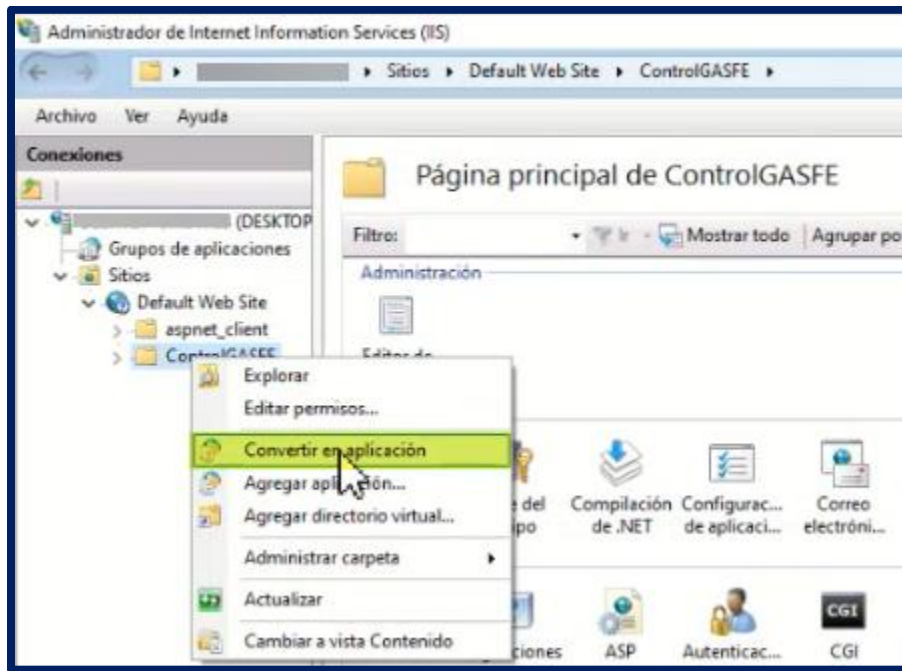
Administrador de Internet Information Services (IIS)

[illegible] ▸ Sitios ▸ Default Web Site ▸ ControlGASFE ▸

Archivo Ver Ayuda

Conexiones

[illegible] (DESKTOP

Grupos de aplicaciones

Sitios

Default Web Site

aspnet_client

ControlGASFE

Página principal de ControlGASFE

Filtro: Mostrar todo Agrupar po

Administración

Editor de

Explorar

Editar permisos...

Convertir en aplicación

Agregar aplicación...

Agregar directorio virtual...

Administrar carpeta

Actualizar

Cambiar a vista Contenido

del

ipo

Compilación de .NET

Configurac... de aplicaci...

Correo electróni...

iciones

ASP

Autenticac...

CGI

CGI